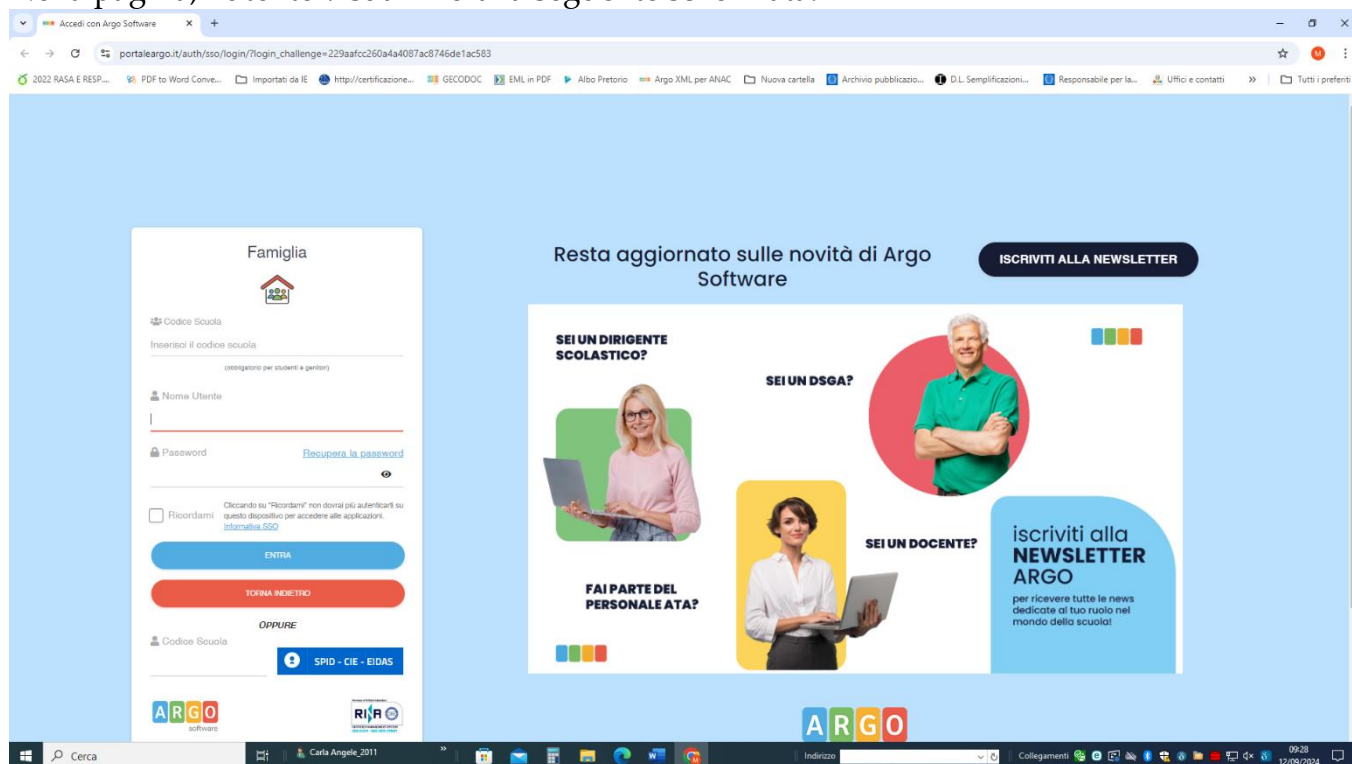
Accedi con Argo Software × +

portaleargo.it/auth/sso/login/?login_challenge=229aafcc260a4a4087ac8746de1ac583

2022 RASA E RESP... PDF to Word Conve... Importati da IE http://certificazione... GECODOC EML in PDF Albo Pretorio Argo XML per ANAC Nuova cartella Archivio pubblicazio... D.L. Semplificazioni... Responsabile per la... Uffici e contatti » Tutti i preferiti

Famiglia

Codice Scuola

Inserisci il codice scuola

(obbligatorio per studenti e genitori)

Nome Utente

Password

Recupera la password

Ricordami

Cliccando su "Ricordami" non dovrai più autenticarti su questo dispositivo per accedere alle applicazioni. Informativa SSO

ENTRA

TORNA INDIETRO

OPPURE

Codice Scuola

SPID - CIE - EIDAS

ARGO software

RINA

Resta aggiornato sulle novità di Argo Software

ISCRIVITI ALLA NEWSLETTER

SEI UN DIRIGENTE SCOLASTICO?

SEI UN DSGA?

SEI UN DOCENTE?

FAI PARTE DEL PERSONALE ATA?

iscriviti alla NEWSLETTER ARGO

per ricevere tutte le news dedicate al tuo ruolo nel mondo della scuola!

ARGO

Cerca

Carla Angele_2011

Indirizzo

Collegamenti

09:28
12/09/2024